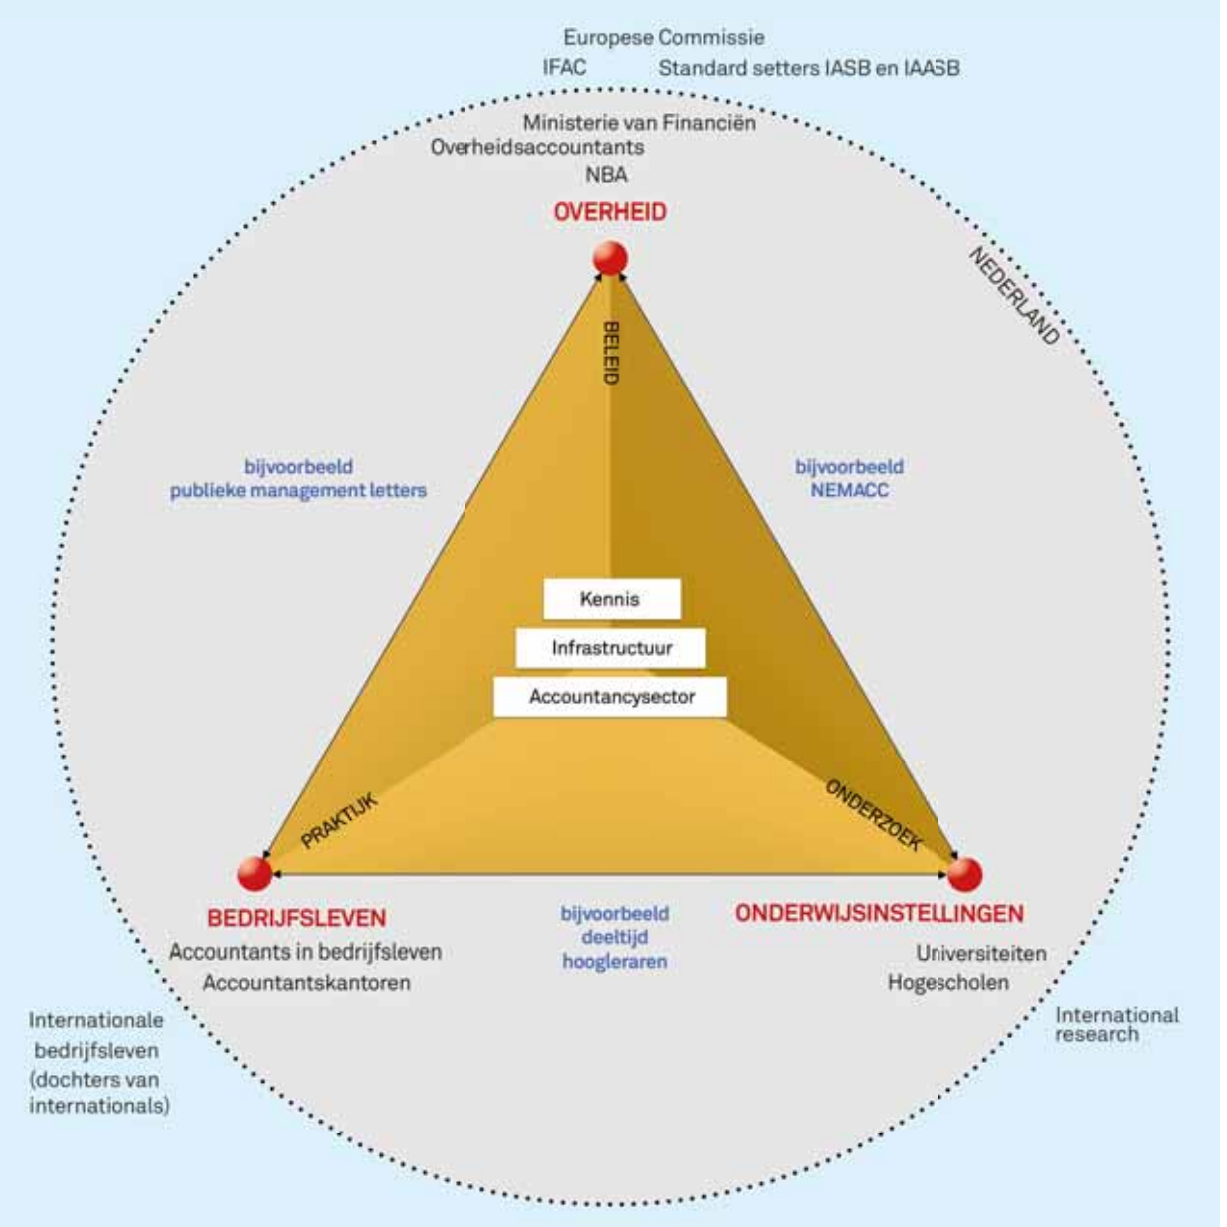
Europese Commissie
IFAC
Standard setters IASB en IAASB

Ministerie van Financiën
Overheidsaccountants
NBA

OVERHEID

NEDERLAND

BELEID

bijvoorbeeld
publieke management letters

bijvoorbeeld
NEMACC

Kennis
Infrastructuur
Accountancysector

PRAKTIJK

ONDERZOEK

BEDRIJFSLEVEN
Accountants in bedrijfsleven
Accountantskantoren

bijvoorbeeld
deeltijd
hoogleraren

ONDERWIJSINSTELLINGEN
Universiteiten
Hogescholen

Internationale
bedrijfsleven
(dochters van
internationals)

International
research